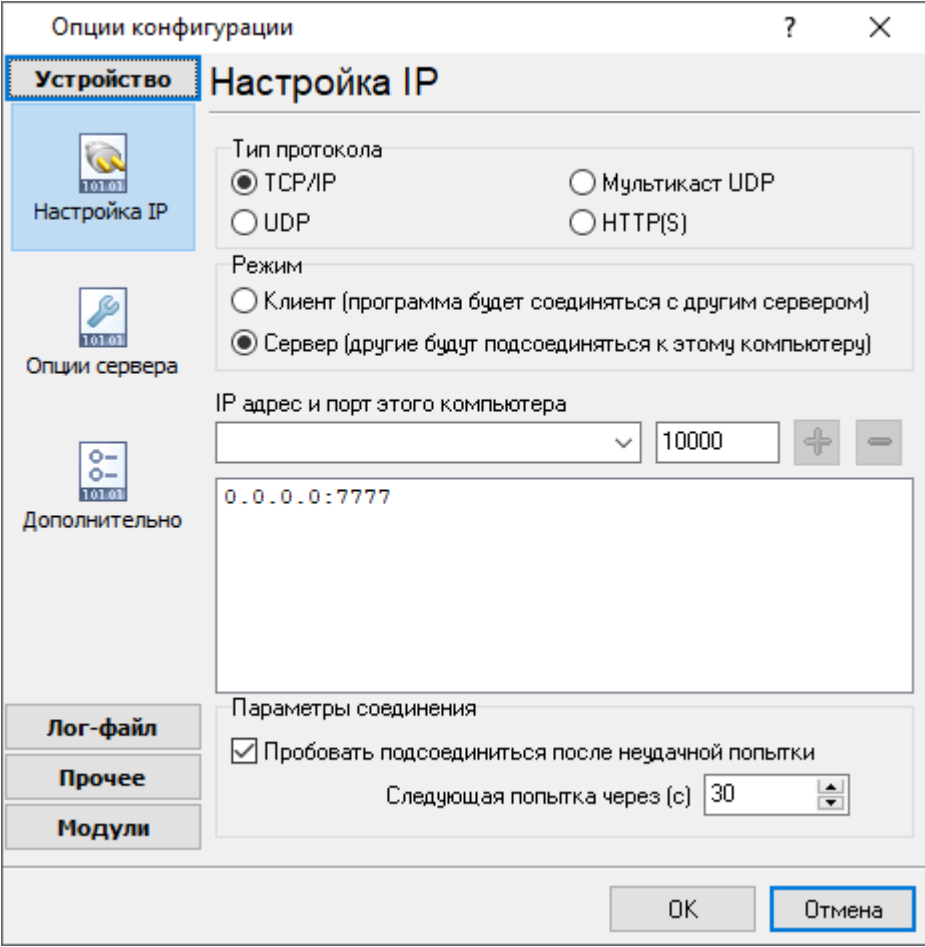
Опции конфигурации

?

Устройство

101.01
Настройка IP

101.01
Опции сервера

101.01
Дополнительно

Лог-файл

Прочее

Модули

Настройка IP

Тип протокола

TCP/IP

Мультикаст UDP

UDP

HTTP(S)

Режим

Клиент (программа будет соединяться с другим сервером)

Сервер (другие будут подсоединяться к этому компьютеру)

IP адрес и порт этого компьютера

10000

0.0.0.0:7777

Параметры соединения

Пробовать подсоединиться после неудачной попытки

Следующая попытка через (с) 30

OK

Отмена